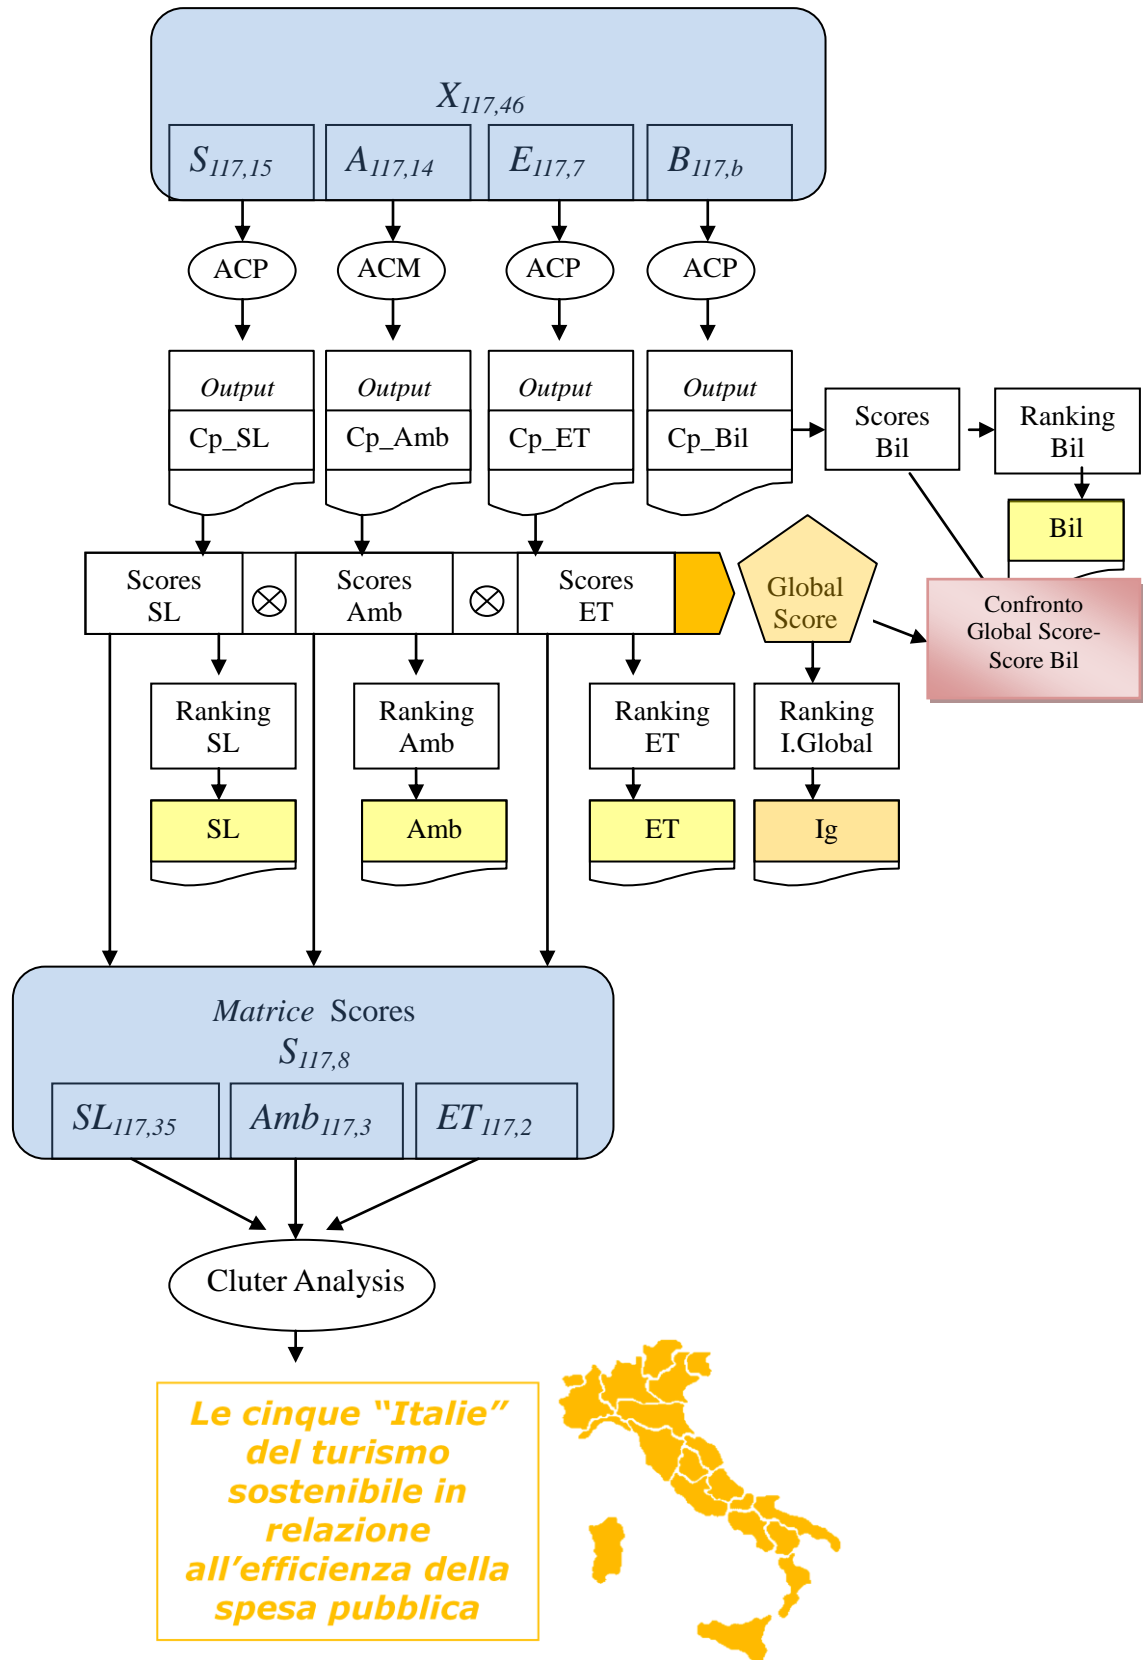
$X_{117,46}$

$S_{117,15}$ $A_{117,14}$ $E_{117,7}$ $B_{117,b}$

ACP ACM ACP ACP

Output
Cp_SL

Output
Cp_Amb

Output
Cp_ET

Output
Cp_Bil

Scores Bil

Ranking Bil

Bil

Scores SL ⊗ Scores Amb ⊗ Scores ET

Global Score

Confronto Global Score-Score Bil

Ranking SL

Ranking Amb

Ranking ET

Ranking I.Global

SL

Amb

ET

Ig

Matrice Scores
$S_{117,8}$

$SL_{117,35}$ $Amb_{117,3}$ $ET_{117,2}$

Cluter Analysis

Le cinque "Italie" del turismo sostenibile in relazione all'efficienza della spesa pubblica